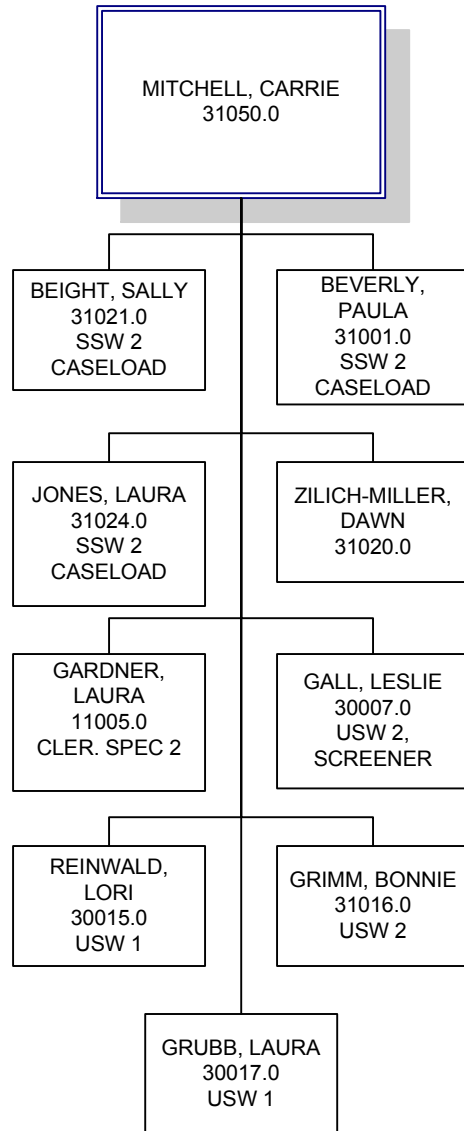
MITCHELL, CARRIE
31050.0

BEIGHT, SALLY
31021.0
SSW 2
CASELOAD

BEVERLY, PAULA
31001.0
SSW 2
CASELOAD

JONES, LAURA
31024.0
SSW 2
CASELOAD

ZILICH-MILLER, DAWN
31020.0

GARDNER, LAURA
11005.0
CLER. SPEC 2

GALL, LESLIE
30007.0
USW 2, SCREENER

REINWALD, LORI
30015.0
USW 1

GRIMM, BONNIE
31016.0
USW 2

GRUBB, LAURA
30017.0
USW 1